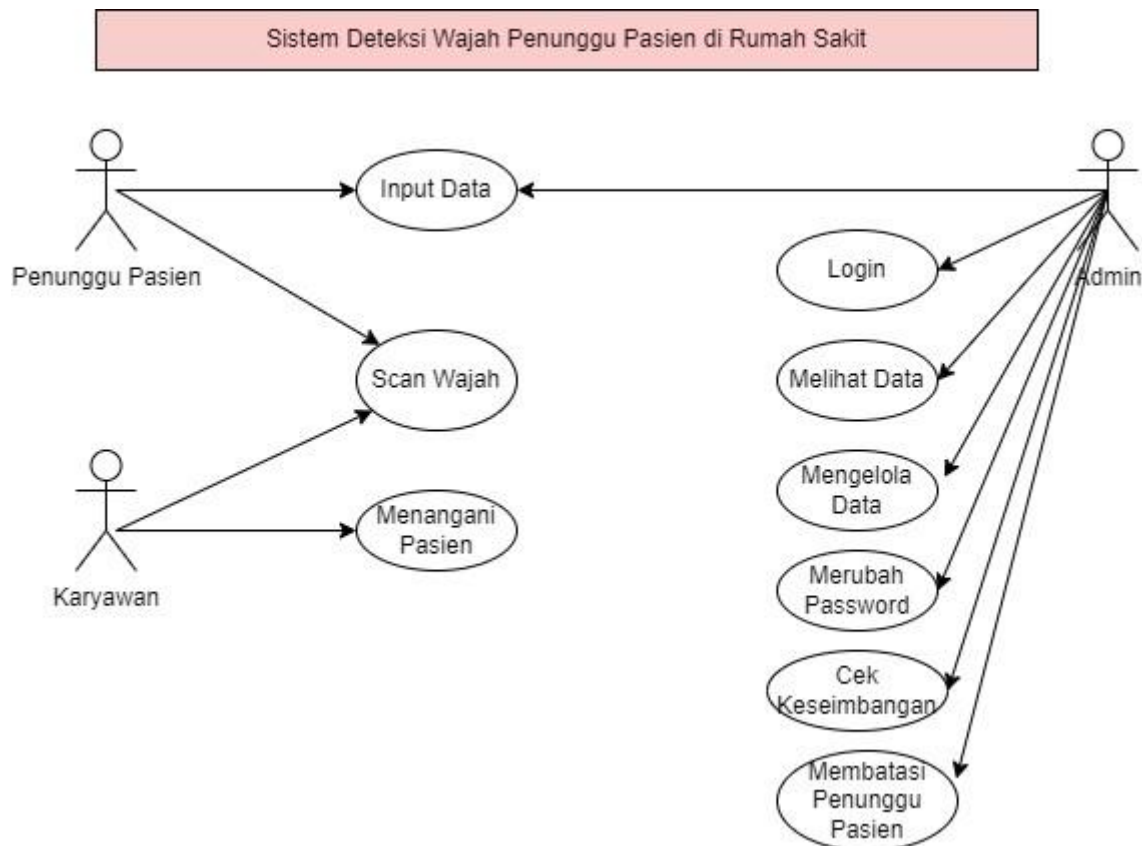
Sistem Deteksi Wajah Penunggu Pasien di Rumah Sakit

Penunggu Pasien

Input Data

Scan Wajah

Karyawan

Menangani Pasien

Admin

Login

Melihat Data

Mengelola Data

Merubah Password

Cek Keseimbangan

Membatasi Penunggu Pasien